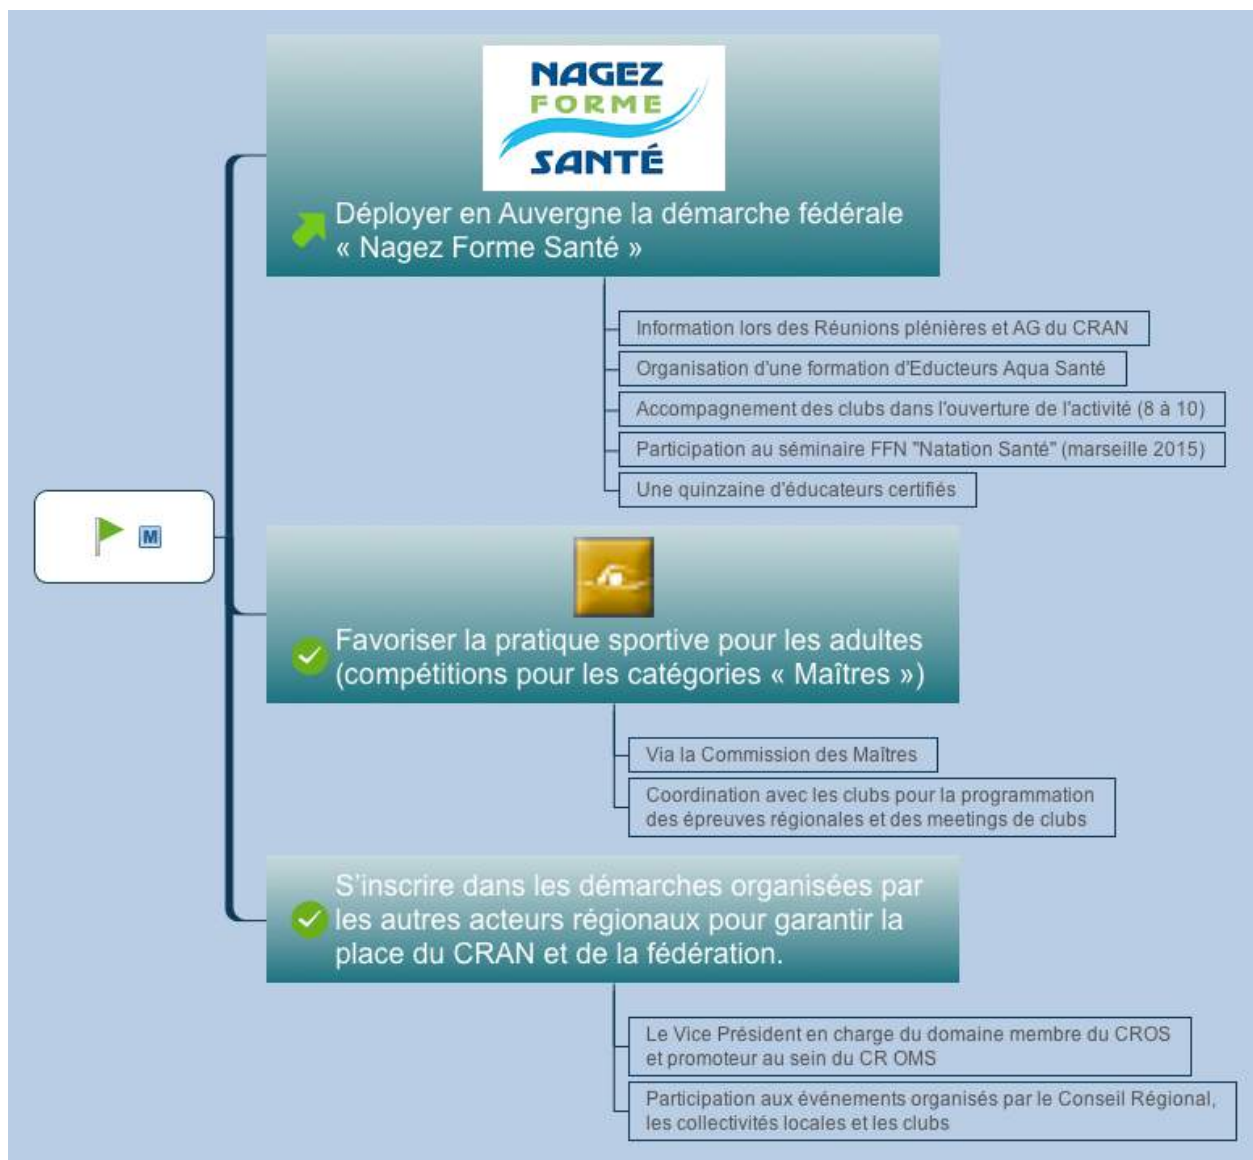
NAGEZ
FORME
SANTÉ

Déployer en Auvergne la démarche fédérale « Nagez Forme Santé »

Information lors des Réunions plénières et AG du CRAN

Organisation d'une formation d'Educteurs Aqua Santé

Accompagnement des clubs dans l'ouverture de l'activité (8 à 10)

Participation au séminaire FFN "Natation Santé" (marseille 2015)

Une quinzaine d'éducateurs certifiés

M

Favoriser la pratique sportive pour les adultes (compétitions pour les catégories « Maîtres »)

Via la Commission des Maîtres

Coordination avec les clubs pour la programmation des épreuves régionales et des meetings de clubs

S'inscrire dans les démarches organisées par les autres acteurs régionaux pour garantir la place du CRAN et de la fédération.

Le Vice Président en charge du domaine membre du CROS et promoteur au sein du CR OMS

Participation aux événements organisés par le Conseil Régional, les collectivités locales et les clubs